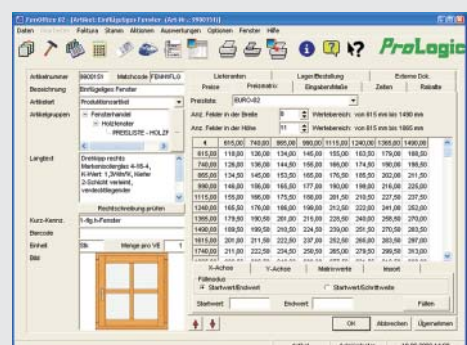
FensOffice 02 - [Artikel: Einflügeliges Fenster (Art.Nr.: 9900101)]
Daten Bearbeiten Faktura Stamm Aktionen Auswertungen Optionen Fenster Hilfe
ProLogic

| Artikelnummer | 9900101 | Matchcode | FENHFLÜ |
|---|---|---|---|
| Bezeichnung | Einflügeliges Fenster | | |
| Artikelart | Produktionsartikel | | |

Artikelgruppen
Fensterhandel
Holzfenster
PREISLISTE - HOLZF

Langtext
Dreh/kipp rechts
Markenbeschläge 4-16-4,
K-Wert: 1,3W/m²K, Kiefer
3-Schicht verleimt,
verdeckt/liegender

Rechtschreibung prüfen

Kurz-Kennz. 1-flg.h-Fenster
Barcode
Einheit Stk Menge pro VE 1
Bild

Lieferanten | Lager/Bestellung | Externe Dok.
Preise | Preismatrix | Eingabehilfe | Zeiten | Rabatte

Preisliste: EURO-02
Anz. Felder in der Breite 8 Wertebereich: von 615 mm bis 1490 mm
Anz. Felder in der Höhe 11 Wertebereich: von 615 mm bis 1865 mm

| ↕ | 615,00 | 740,00 | 865,00 | 990,00 | 1115,00 | 1240,00 | 1365,00 | 1490,00 |
|---|---|---|---|---|---|---|---|---|
| 615,00 | 118,00 | 126,00 | 134,00 | 145,00 | 155,00 | 163,50 | 179,00 | 188,50 |
| 740,00 | 126,00 | 136,00 | 144,50 | 155,00 | 165,00 | 174,50 | 190,00 | 198,50 |
| 865,00 | 134,50 | 145,00 | 153,50 | 165,00 | 176,00 | 185,50 | 202,00 | 211,50 |
| 990,00 | 148,00 | 156,00 | 165,00 | 177,00 | 190,00 | 198,00 | 216,00 | 225,00 |
| 1115,00 | 155,00 | 166,00 | 175,50 | 188,00 | 201,50 | 210,50 | 227,50 | 237,50 |
| 1240,00 | 165,50 | 176,00 | 186,00 | 198,00 | 212,50 | 222,00 | 241,00 | 252,00 |
| 1365,00 | 179,50 | 190,50 | 201,00 | 215,00 | 228,50 | 240,00 | 258,50 | 270,00 |
| 1490,00 | 189,50 | 199,00 | 210,00 | 224,50 | 239,00 | 251,00 | 270,50 | 282,50 |
| 1615,00 | 201,00 | 211,50 | 222,00 | 237,00 | 252,50 | 266,00 | 283,00 | 287,00 |
| 1740,00 | 211,00 | 222,50 | 234,00 | 250,50 | 265,00 | 279,50 | 297,00 | 305,00 |
| 1865,00 | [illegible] | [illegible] | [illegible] | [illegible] | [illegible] | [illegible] | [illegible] | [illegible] |

X-Achse | Y-Achse | Matrixwerte | Import
Füllmodus
Startwert/Endwert Startwert/Schrittweite
Startwert: Endwert: Füllen

OK Abbrechen Übernehmen